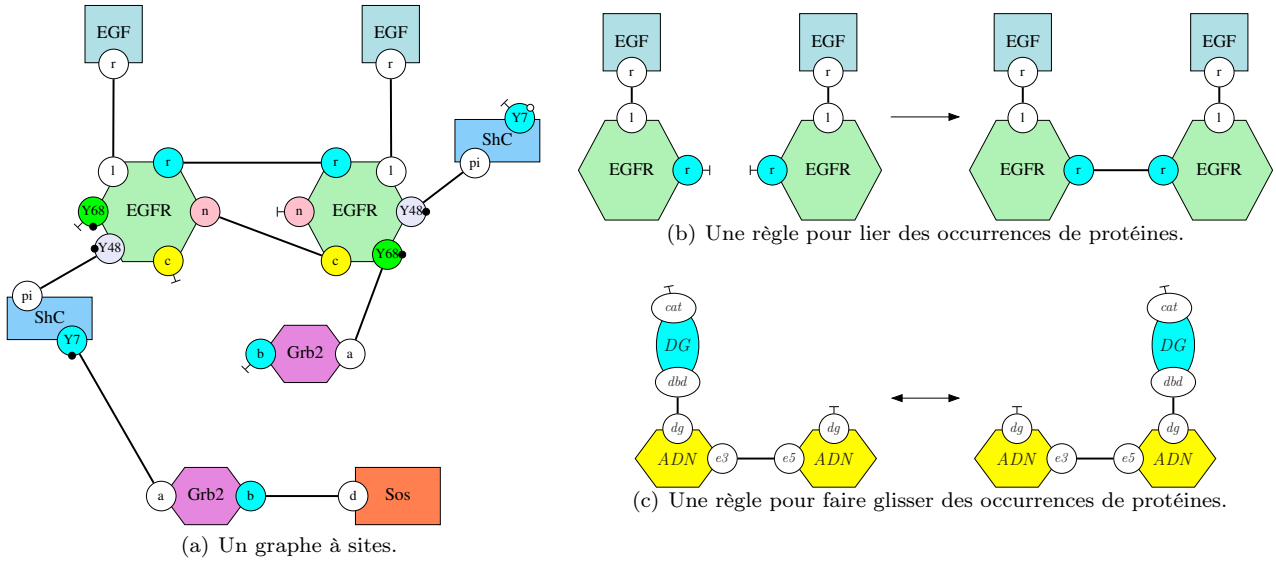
EGF
r
l
r
Y68
EGFR
n
Y48
c
pi
ShC
Y7
EGF
r
r
l
n
EGFR
Y48
c
Y68
Y7
ShC
pi
b
Grb2
a
a
Grb2
b
d
Sos
(a) Un graphe à sites.

EGF
r
l
EGFR
r
EGF
r
l
r
EGFR
EGF
r
l
EGFR
r
EGF
r
l
r
EGFR
(b) Une règle pour lier des occurrences de protéines.

cat
DG
dbd
dg
ADN
e3
dg
e5
ADN
cat
DG
dbd
dg
ADN
e3
dg
e5
ADN
(c) Une règle pour faire glisser des occurrences de protéines.